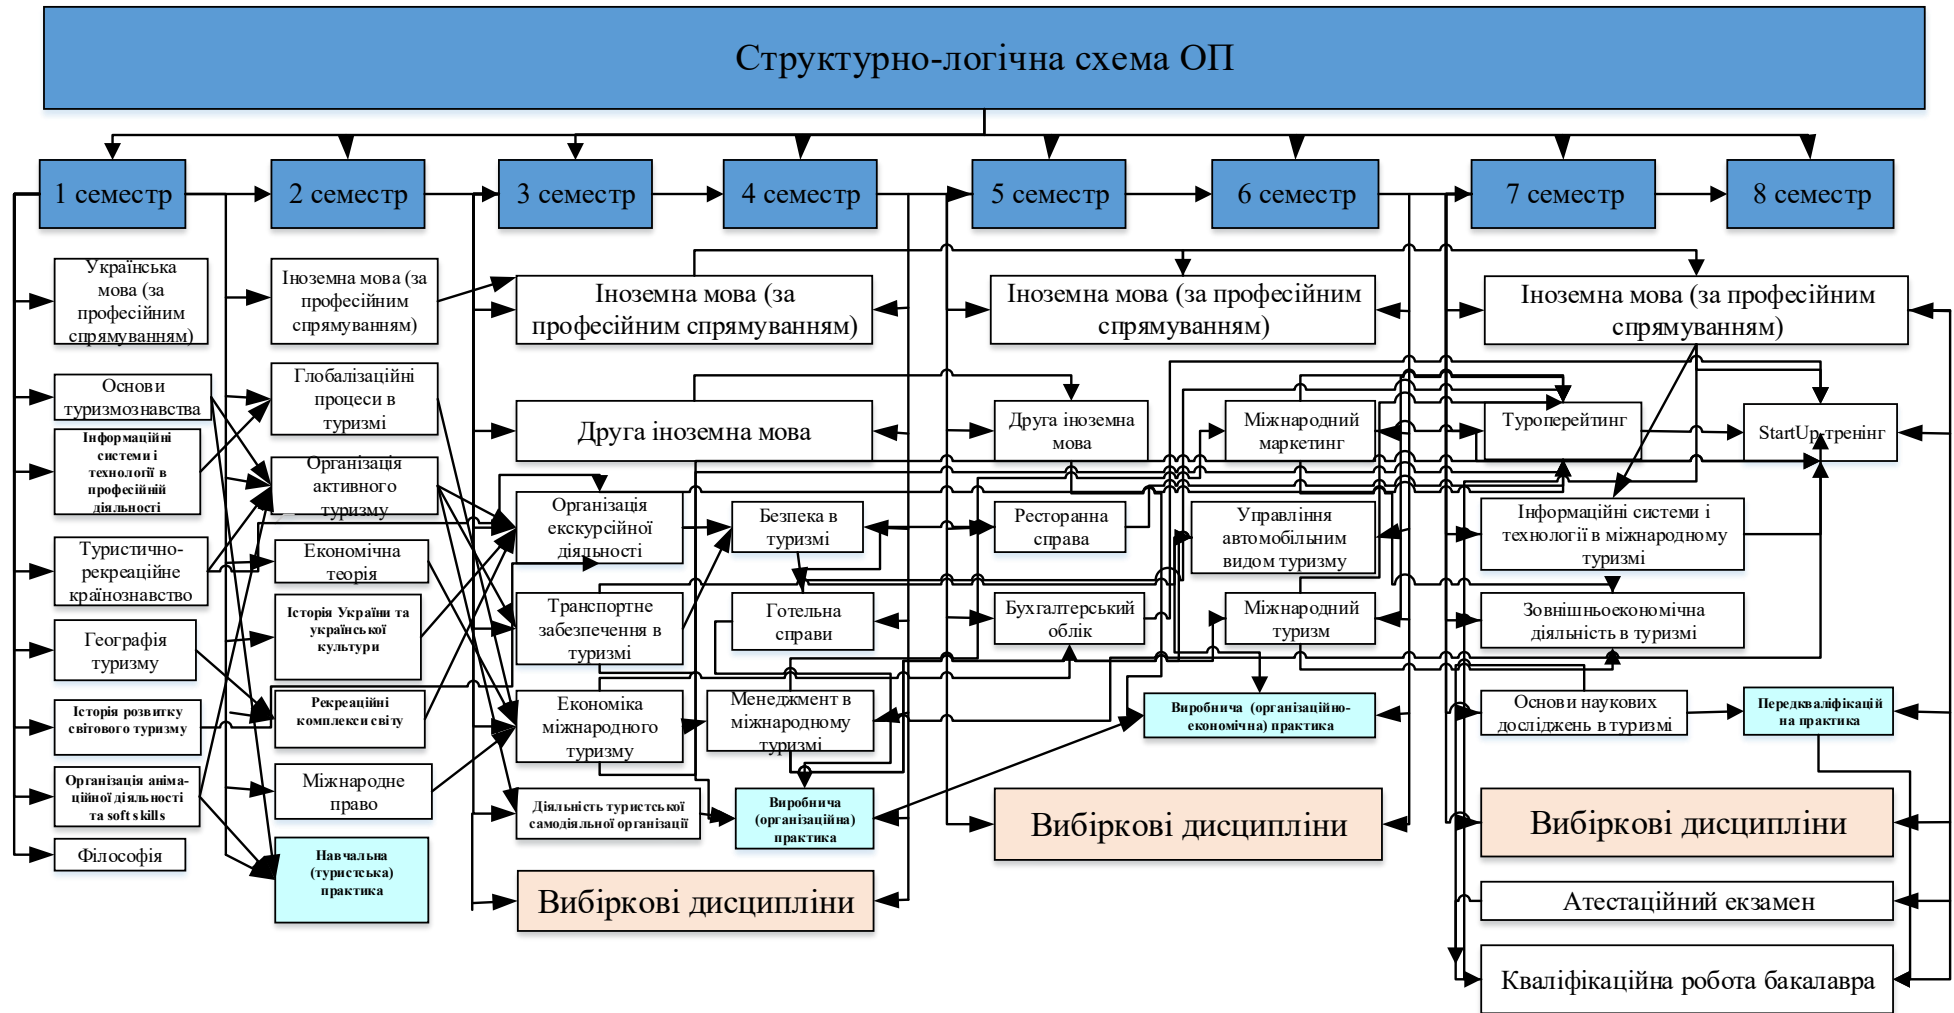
Структурно-логічна схема ОП

1 семестр

2 семестр

3 семестр

4 семестр

5 семестр

6 семестр

7 семестр

8 семестр

Українська мова (за професійним спрямуванням)

Основи туризмознавства

Інформаційні системи і технології в професійній діяльності

Туристично-рекреаційне країнознавство

Географія туризму

Історія розвитку світового туризму

Організація анімаційної діяльності та soft skills

Філософія

Іноземна мова (за професійним спрямуванням)

Глобалізаційні процеси в туризмі

Організація активного туризму

Економічна теорія

Історія України та української культури

Рекреаційні комплекси світу

Міжнародне право

Навчальна (туристська) практика

Іноземна мова (за професійним спрямуванням)

Друга іноземна мова

Організація екскурсійної діяльності

Транспортне забезпечення в туризмі

Економіка міжнародного туризму

Діяльність туристської самодіяльної організації

Вибіркові дисципліни

Безпека в туризмі

Готельна справи

Менеджмент в міжнародному туризмі

Виробнича (організаційна) практика

Іноземна мова (за професійним спрямуванням)

Друга іноземна мова

Ресторанна справа

Бухгалтерський облік

Вибіркові дисципліни

Міжнародний маркетинг

Управління автомобільним видом туризму

Міжнародний туризм

Виробнича (організаційно-економічна) практика

Іноземна мова (за професійним спрямуванням)

Туроперейтинг

StartUp-тренінг

Інформаційні системи і технології в міжнародному туризмі

Зовнішньоекономічна діяльність в туризмі

Основи наукових досліджень в туризмі

Передкваліфікаційна практика

Вибіркові дисципліни

Атестаційний екзамен

Кваліфікаційна робота бакалавра